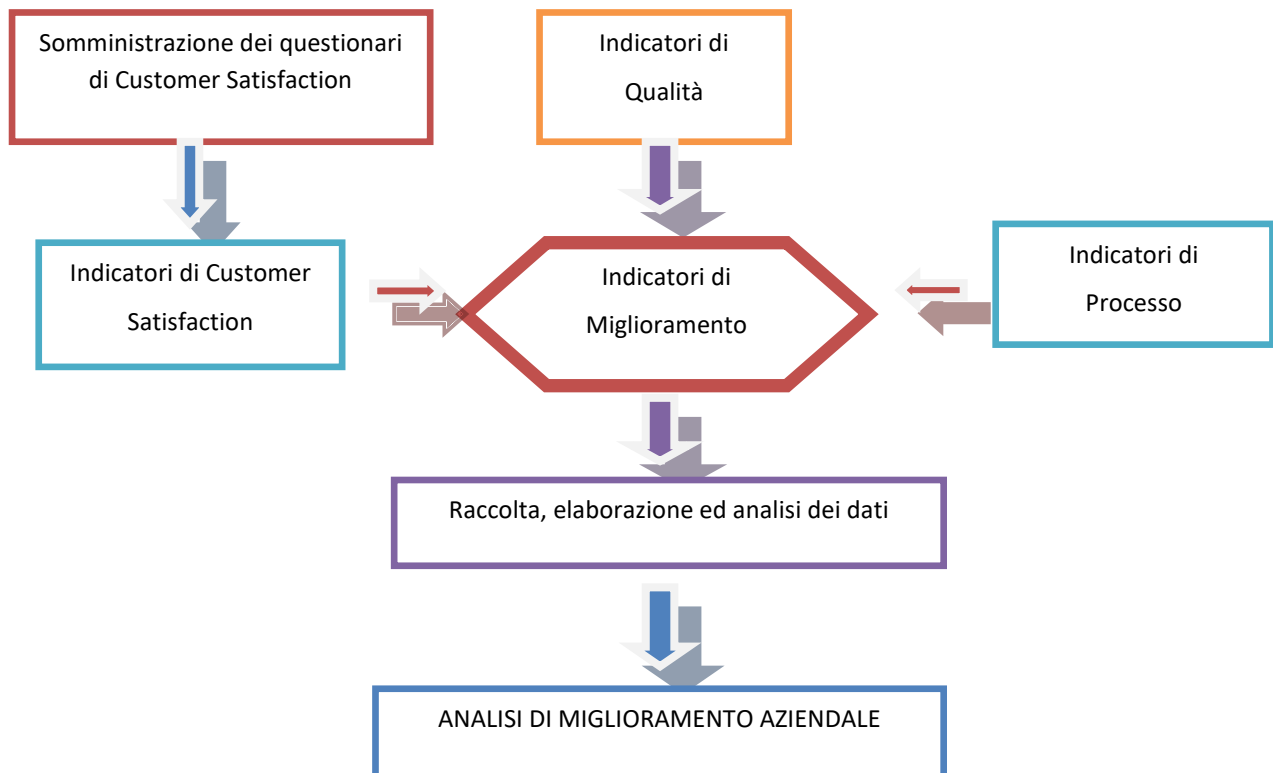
Somministrazione dei questionari di Customer Satisfaction

Indicatori di Qualità

Indicatori di Customer Satisfaction

Indicatori di Miglioramento

Indicatori di Processo

Raccolta, elaborazione ed analisi dei dati

ANALISI DI MIGLIORAMENTO AZIENDALE